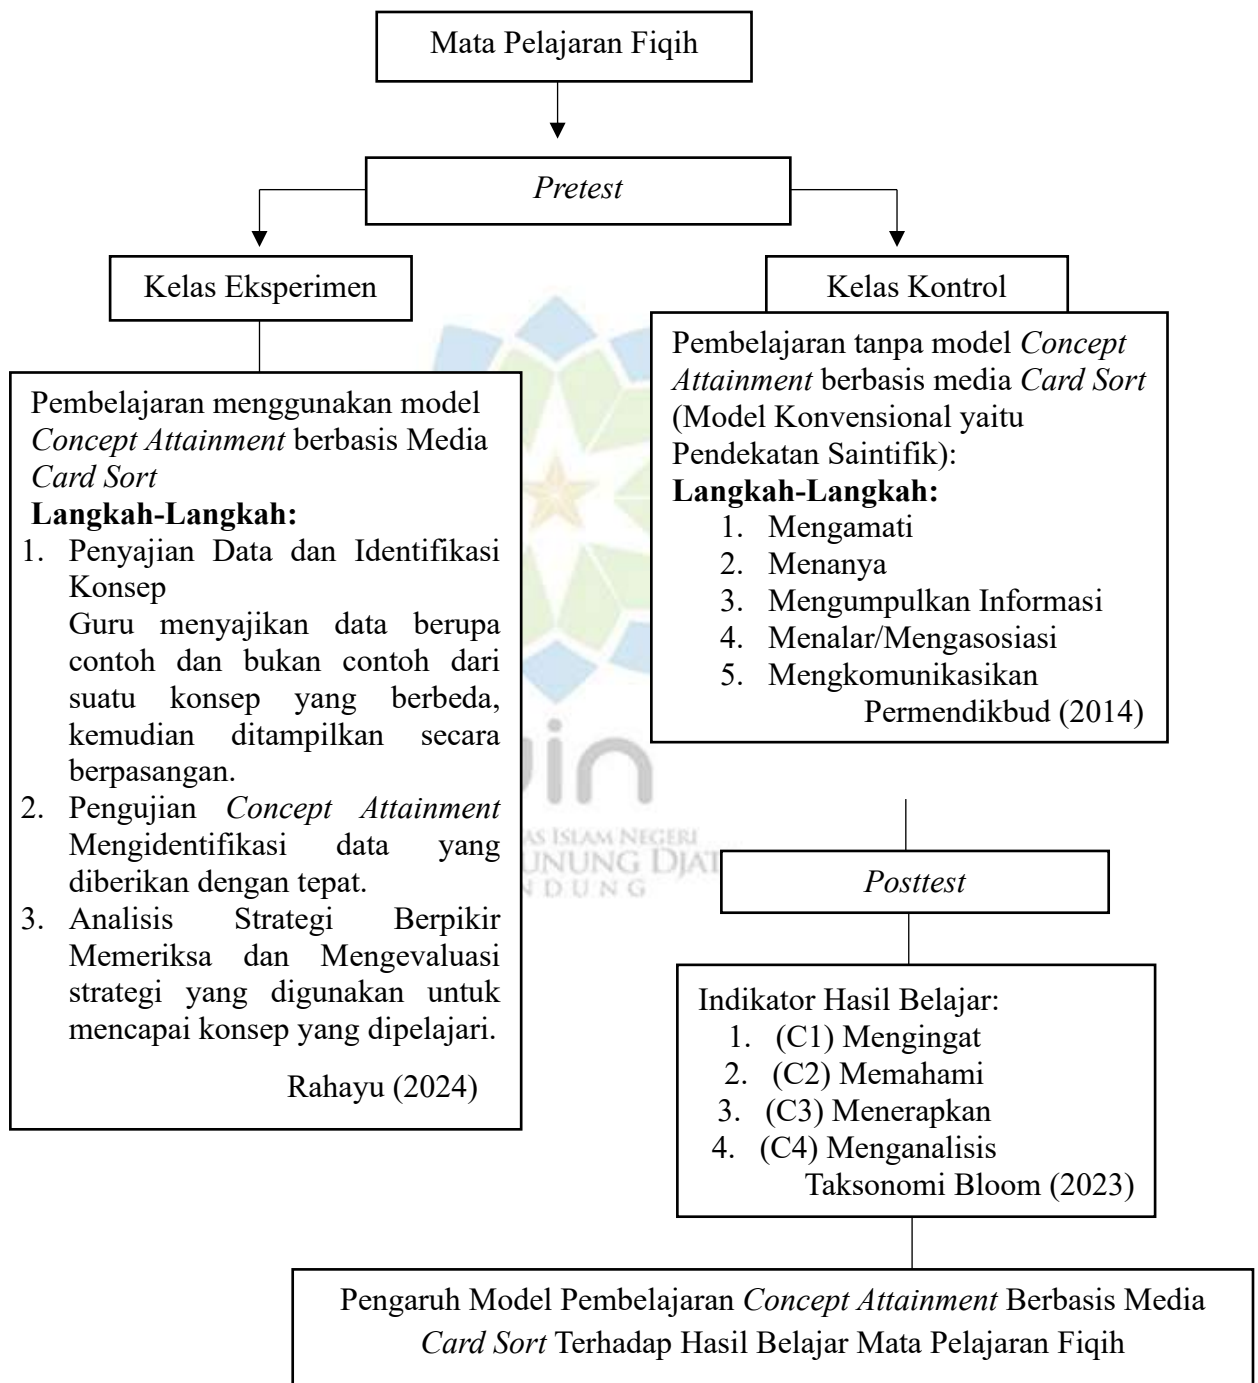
Mata Pelajaran Fiqih

Pretest

Kelas Eksperimen

Pembelajaran menggunakan model Concept Attainment berbasis Media Card Sort

Langkah-Langkah:

1. Penyajian Data dan Identifikasi Konsep
Guru menyajikan data berupa contoh dan bukan contoh dari suatu konsep yang berbeda, kemudian ditampilkan secara berpasangan.
2. Pengujian Concept Attainment
Mengidentifikasi data yang diberikan dengan tepat.
3. Analisis Strategi Berpikir
Memeriksa dan Mengevaluasi strategi yang digunakan untuk mencapai konsep yang dipelajari.

Rahayu (2024)

Kelas Kontrol

Pembelajaran tanpa model Concept Attainment berbasis media Card Sort (Model Konvensional yaitu Pendekatan Saintifik):

Langkah-Langkah:

1. Mengamati
2. Menanya
3. Mengumpulkan Informasi
4. Menalar/Mengasosiasi
5. Mengkomunikasikan

Permendikbud (2014)

Posttest

Indikator Hasil Belajar:
1. (C1) Mengingat
2. (C2) Memahami
3. (C3) Menerapkan
4. (C4) Menganalisis

Taksonomi Bloom (2023)

Pengaruh Model Pembelajaran Concept Attainment Berbasis Media Card Sort Terhadap Hasil Belajar Mata Pelajaran Fiqih

UNIVERSITAS ISLAM NEGERI
SUNAN GUNUNG DJATI
BANDUNG